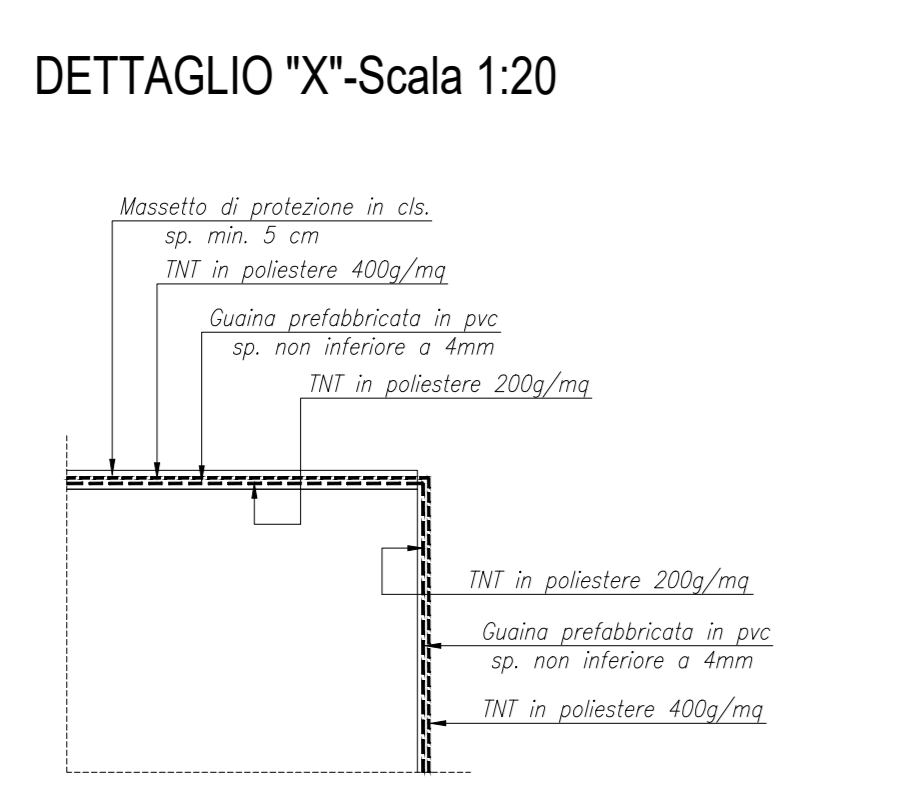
DETTAGLIO "X"-Scala 1:20

Massetto di protezione in cls.
sp. min. 5 cm

TNT in poliestere 400g/mq

Guaina prefabbricata in pvc
sp. non inferiore a 4mm

TNT in poliestere 200g/mq

TNT in poliestere 200g/mq

Guaina prefabbricata in pvc
sp. non inferiore a 4mm

TNT in poliestere 400g/mq